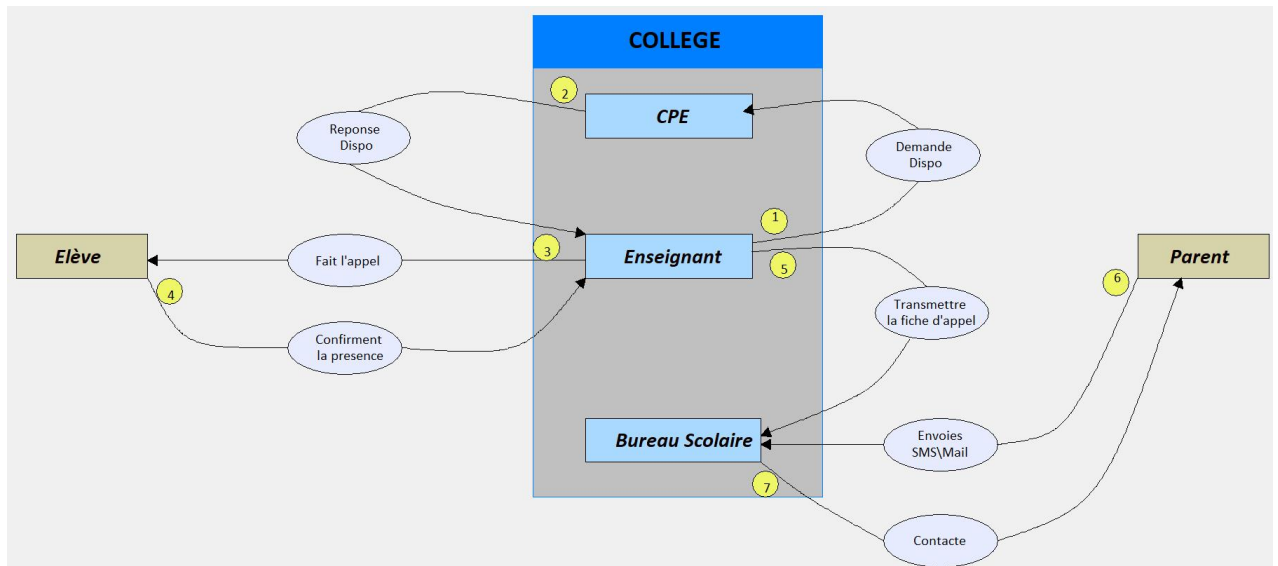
COLLEGE

2

CPE

Reponse Dispo

Demande Dispo

1

Elève

Fait l'appel

3

Enseignant

5

Parent

6

4

Transmettre la fiche d'appel

Confirment la presence

Bureau Scolaire

Envoies SMS\Mail

7

Contacte